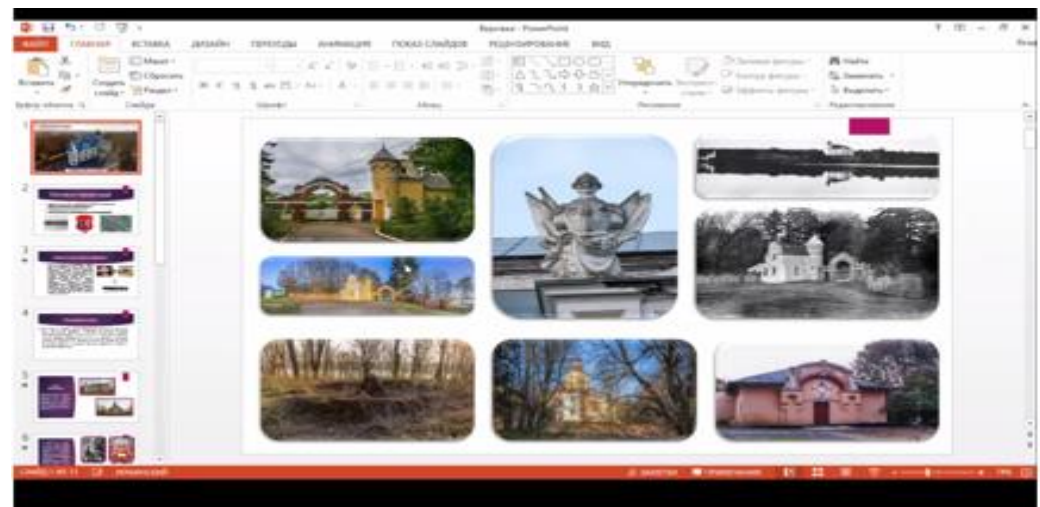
Верхова - PowerPoint

ФАЙЛ ГЛАВНАЯ ВСТАВКА ДИЗАЙН ПЕРЕХОДЫ АНИМАЦИЯ ПОКАЗ СЛАЙДОВ РЕЦЕНЗИРОВАНИЕ ВИД

Вставить Создать слайд Макет Сбросить Раздел

Упорядочить Экспресс-стили Заливка фигуры Контур фигуры Эффекты фигуры

Найти Заменить Выделить

Буфер обмена Слайды Шрифт Абзац Рисование Редактирование

1
2
3
4
5
6

СЛАЙД 1 ИЗ 11 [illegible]

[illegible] ЗАМЕТКИ ПРИМЕЧАНИЯ